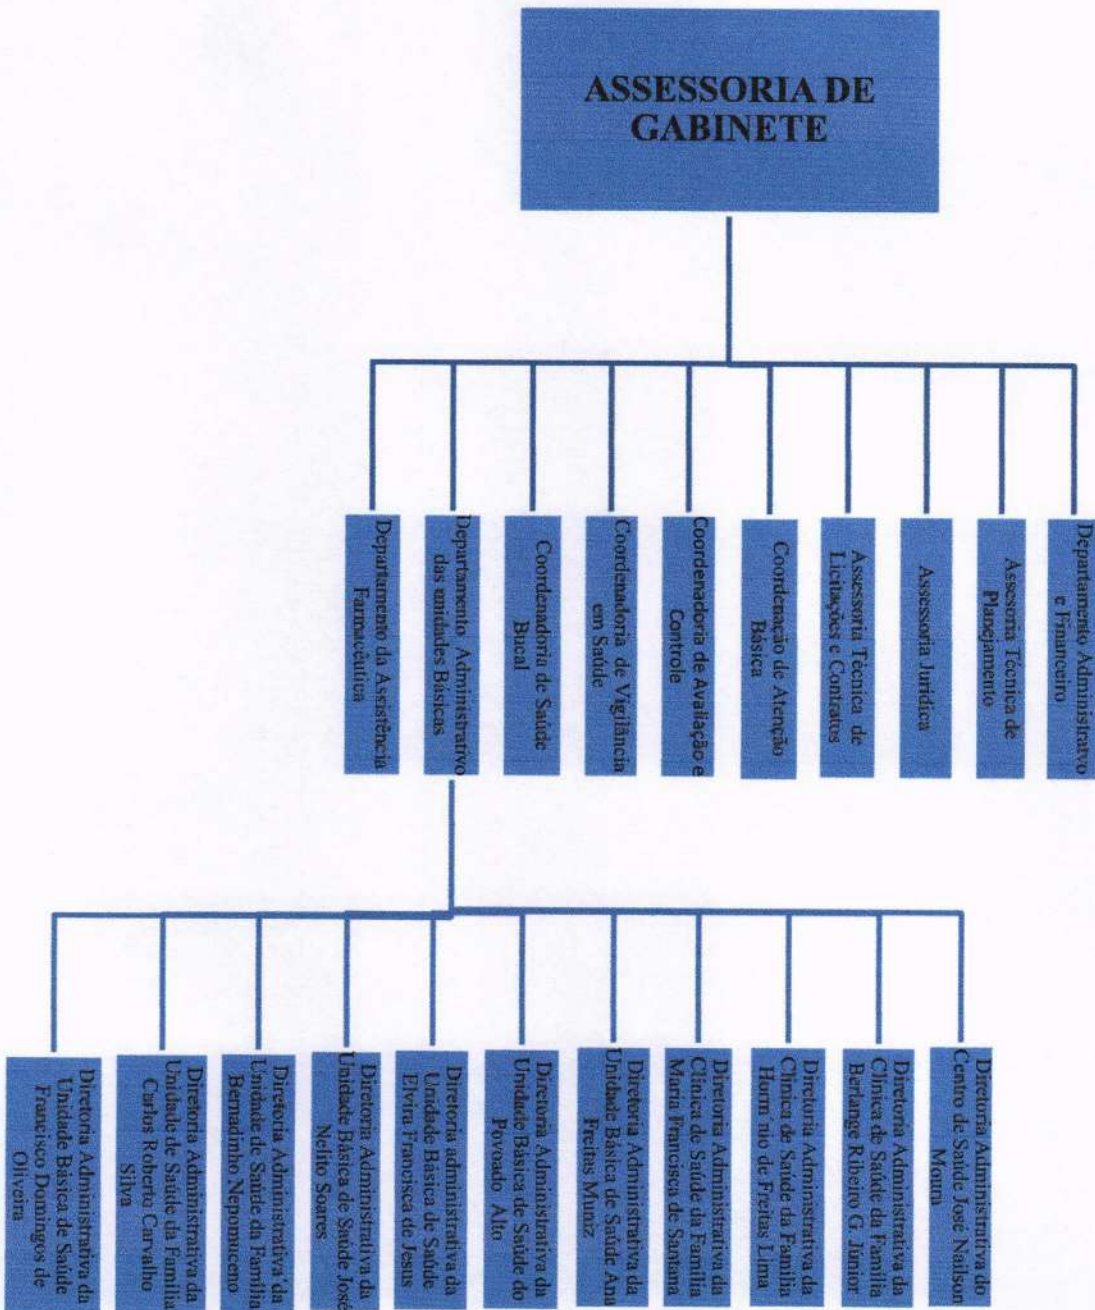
ASSESSORIA DE GABINETE

Departamento da Assistência Farmacêutica

Departamento Administrativo das unidades Básicas

Coordenadoria de Saúde Bucal

Coordenadoria de Vigilância em Saúde

Coordenadoria de Avaliação e Controle

Coordenação de Atenção Básica

Assessoria Técnica de Licitações e Contratos

Assessoria Jurídica

Assessoria Técnica de Planejamento

Departamento Administrativo e Financeiro

Diretoria Administrativa da Unidade Básica de Saúde Francisco Domingos de Oliveira

Diretoria Administrativa da Unidade de Saúde da Família Carlos Roberto Carvalho Silva

Diretoria Administrativa da Unidade de Saúde da Família Bernadinho Nepomuceno

Diretoria Administrativa da Unidade Básica de Saúde José Nelito Soares

Diretoria administrativa da Unidade Básica de Saúde Elvira Francisca de Jesus

Diretoria Administrativa da Unidade Básica de Saúde do Povoado Alto

Diretoria Administrativa da Unidade Básica de Saúde Ana Freitas Muniz

Diretoria Administrativa da Clínica de Saúde da Família Maria Francisca de Santana

Diretoria Administrativa da Clínica de Saúde da Família Hurn'nio de Freitas Lima

Diretoria Administrativa da Clínica de Saúde da Família Berlange Ribeiro G. Júnior

Diretoria Administrativa do Centro de Saúde José Nailson Moura